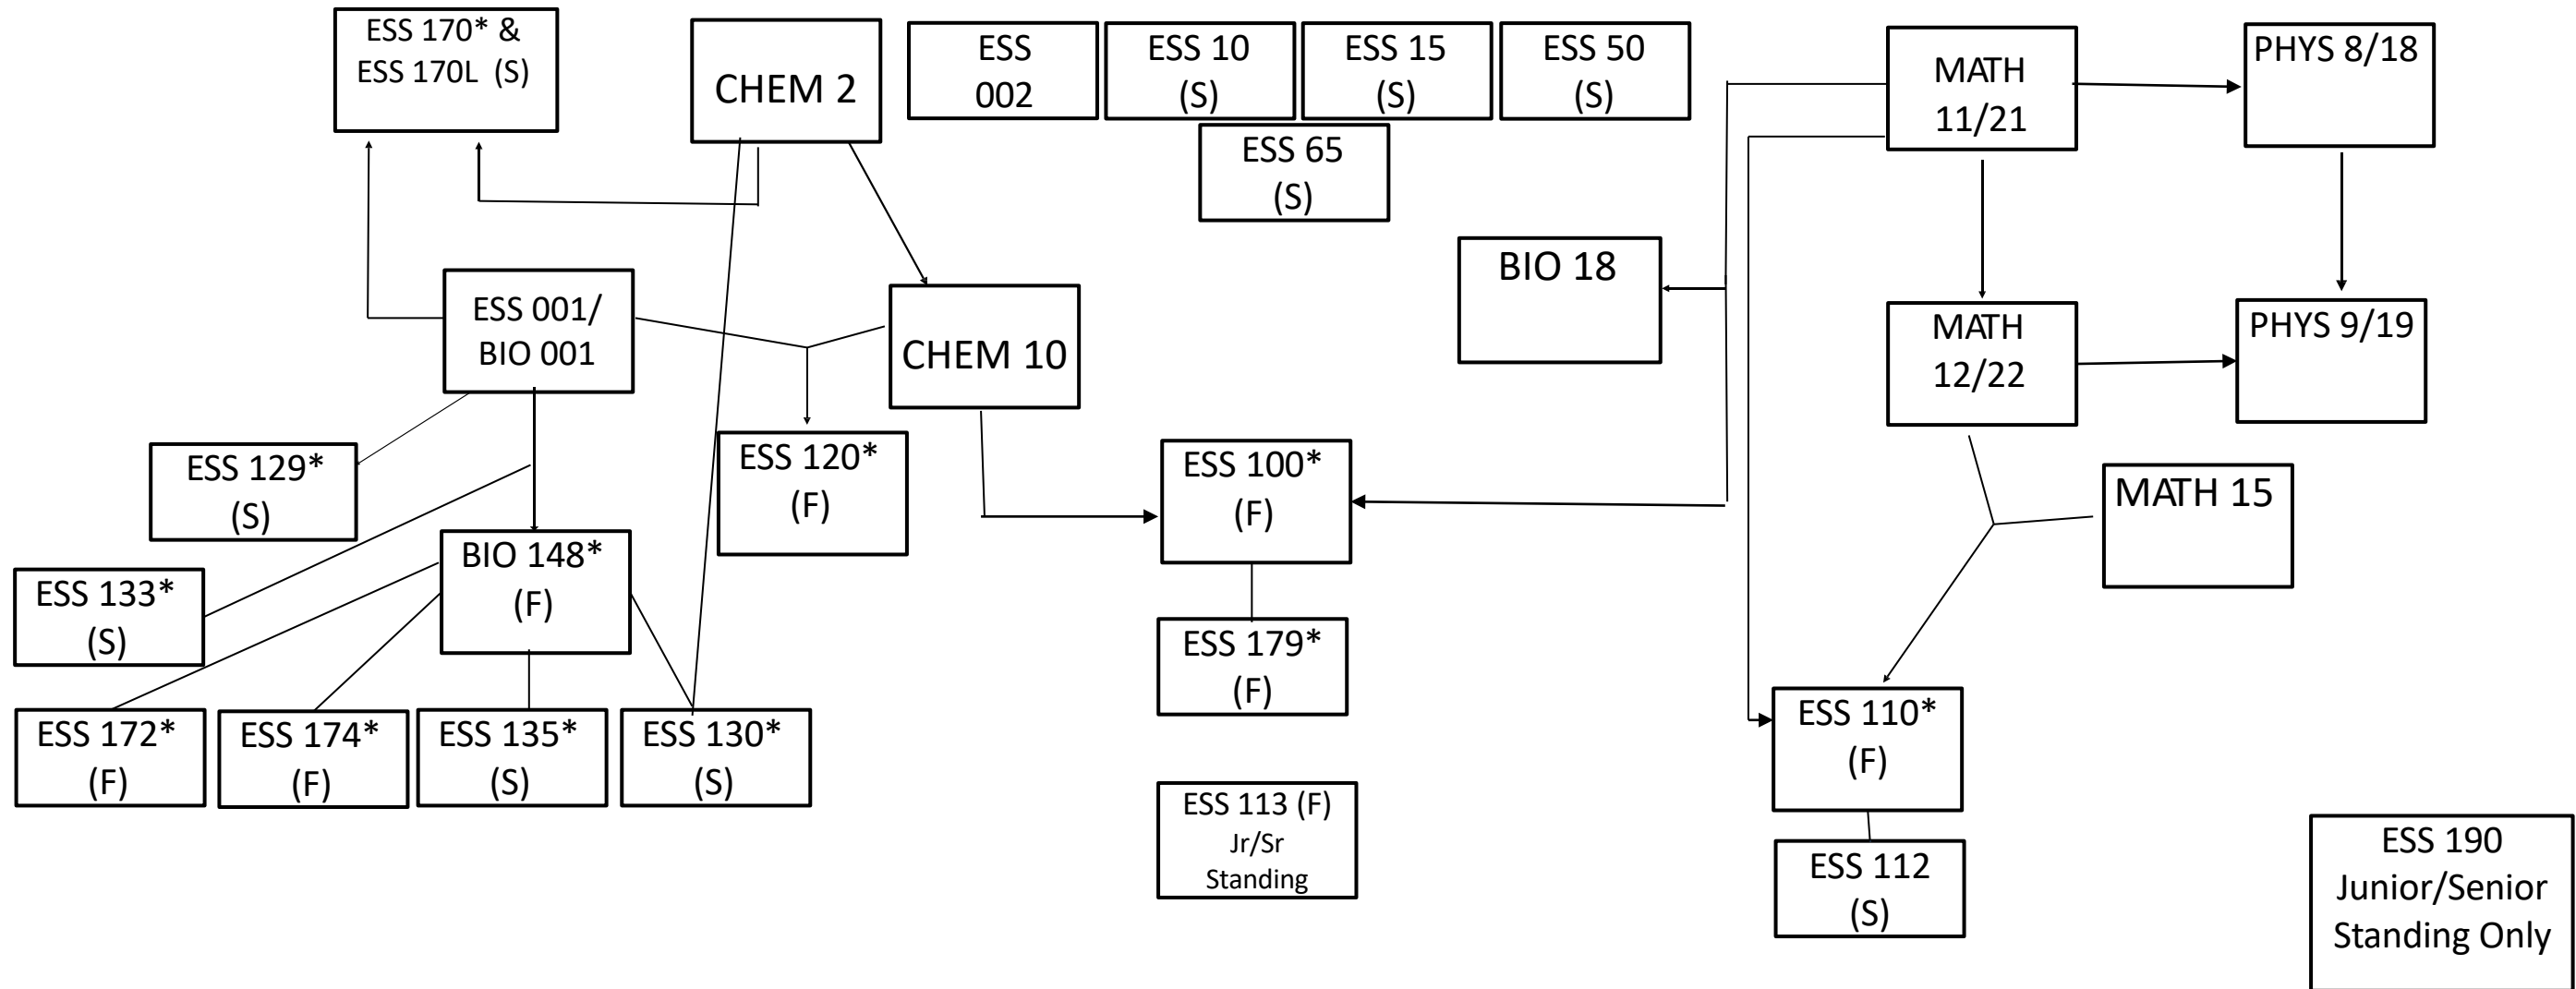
ESS 170* & ESS 170L (S)

CHEM 2

ESS 002

ESS 10 (S)

ESS 15 (S)

ESS 50 (S)

ESS 65 (S)

MATH 11/21

PHYS 8/18

BIO 18

ESS 001/ BIO 001

CHEM 10

MATH 12/22

PHYS 9/19

ESS 129* (S)

ESS 120* (F)

ESS 100* (F)

MATH 15

ESS 133* (S)

BIO 148* (F)

ESS 179* (F)

ESS 172* (F)

ESS 174* (F)

ESS 135* (S)

ESS 130* (S)

ESS 110* (F)

ESS 113 (F) Jr/Sr Standing

ESS 112 (S)

ESS 190 Junior/Senior Standing Only